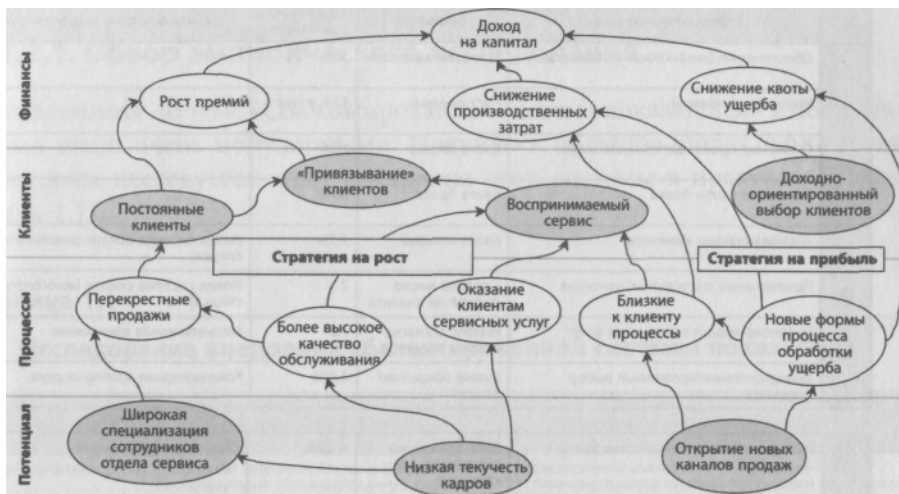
Финансы

Доход на капитал

Рост премий

Снижение производственных затрат

Снижение квоты ущерба

Клиенты

Постоянные клиенты

«Привязывание» клиентов

Воспринимаемый сервис

Доходно-ориентированный выбор клиентов

Стратегия на рост

Стратегия на прибыль

Процессы

Перекрестные продажи

Более высокое качество обслуживания

Оказание клиентам сервисных услуг

Близкие к клиенту процессы

Новые формы процесса обработки ущерба

Потенциал

Широкая специализация сотрудников отдела сервиса

Низкая текучесть кадров

Открытие новых каналов продаж